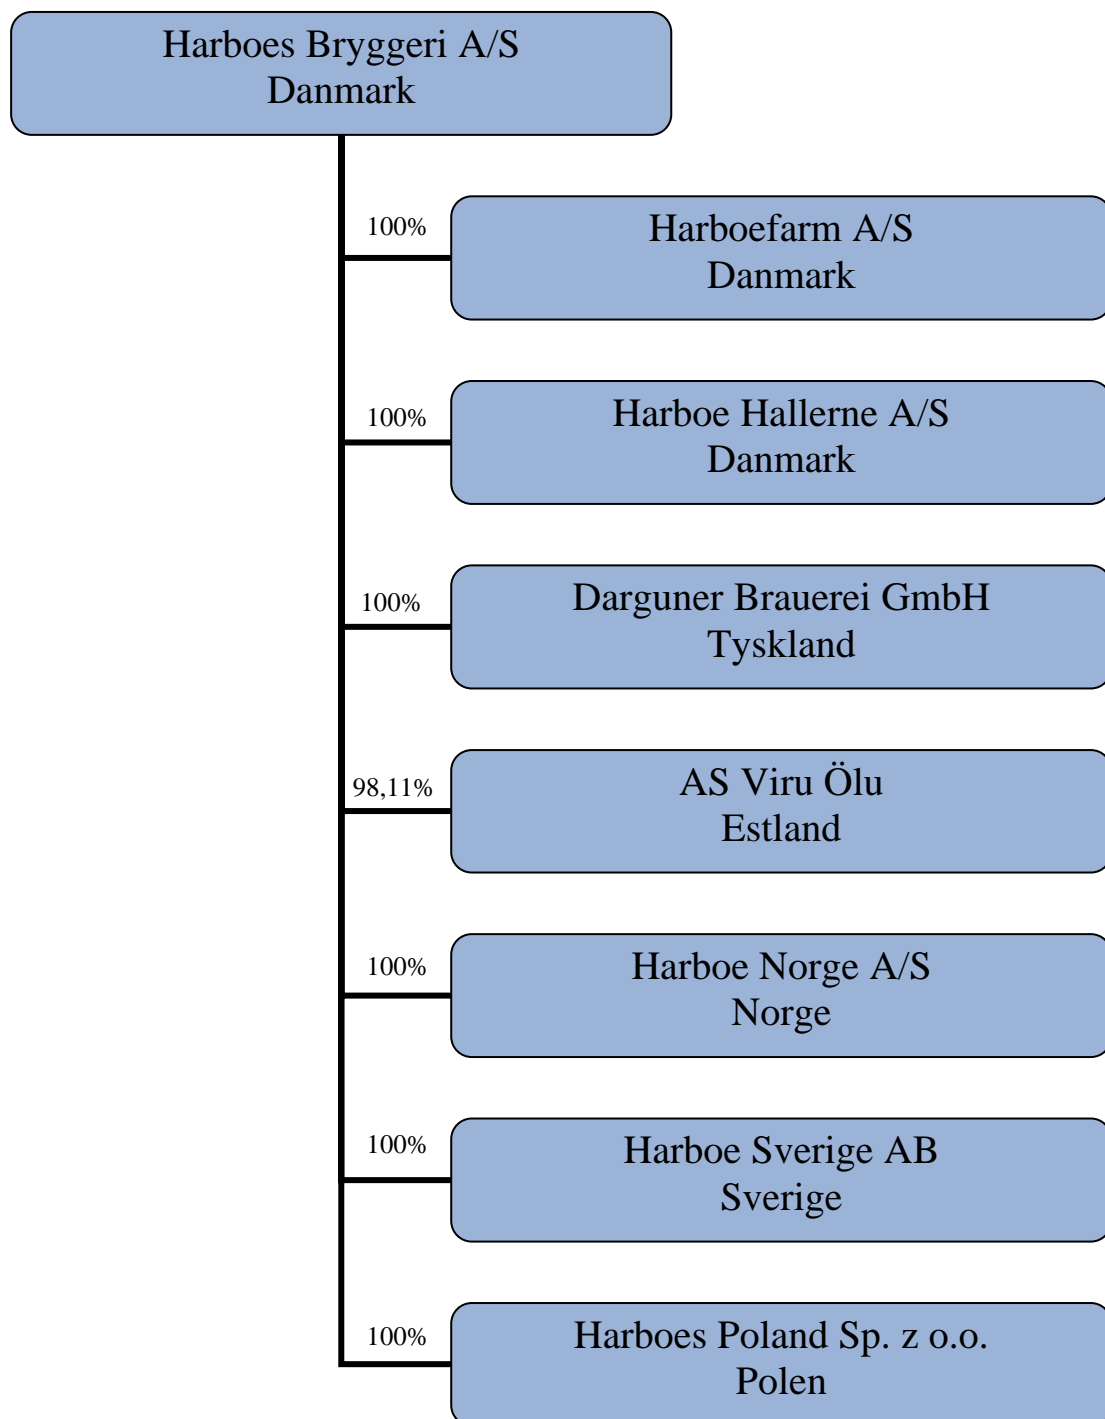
Harboes Bryggeri A/S
Danmark

100%

Harboefarm A/S
Danmark

100%

Harboe Hallerne A/S
Danmark

100%

Darguner Brauerei GmbH
Tyskland

98,11%

AS Viru Ölu
Estland

100%

Harboe Norge A/S
Norge

100%

Harboe Sverige AB
Sverige

100%

Harboes Poland Sp. z o.o.
Polen